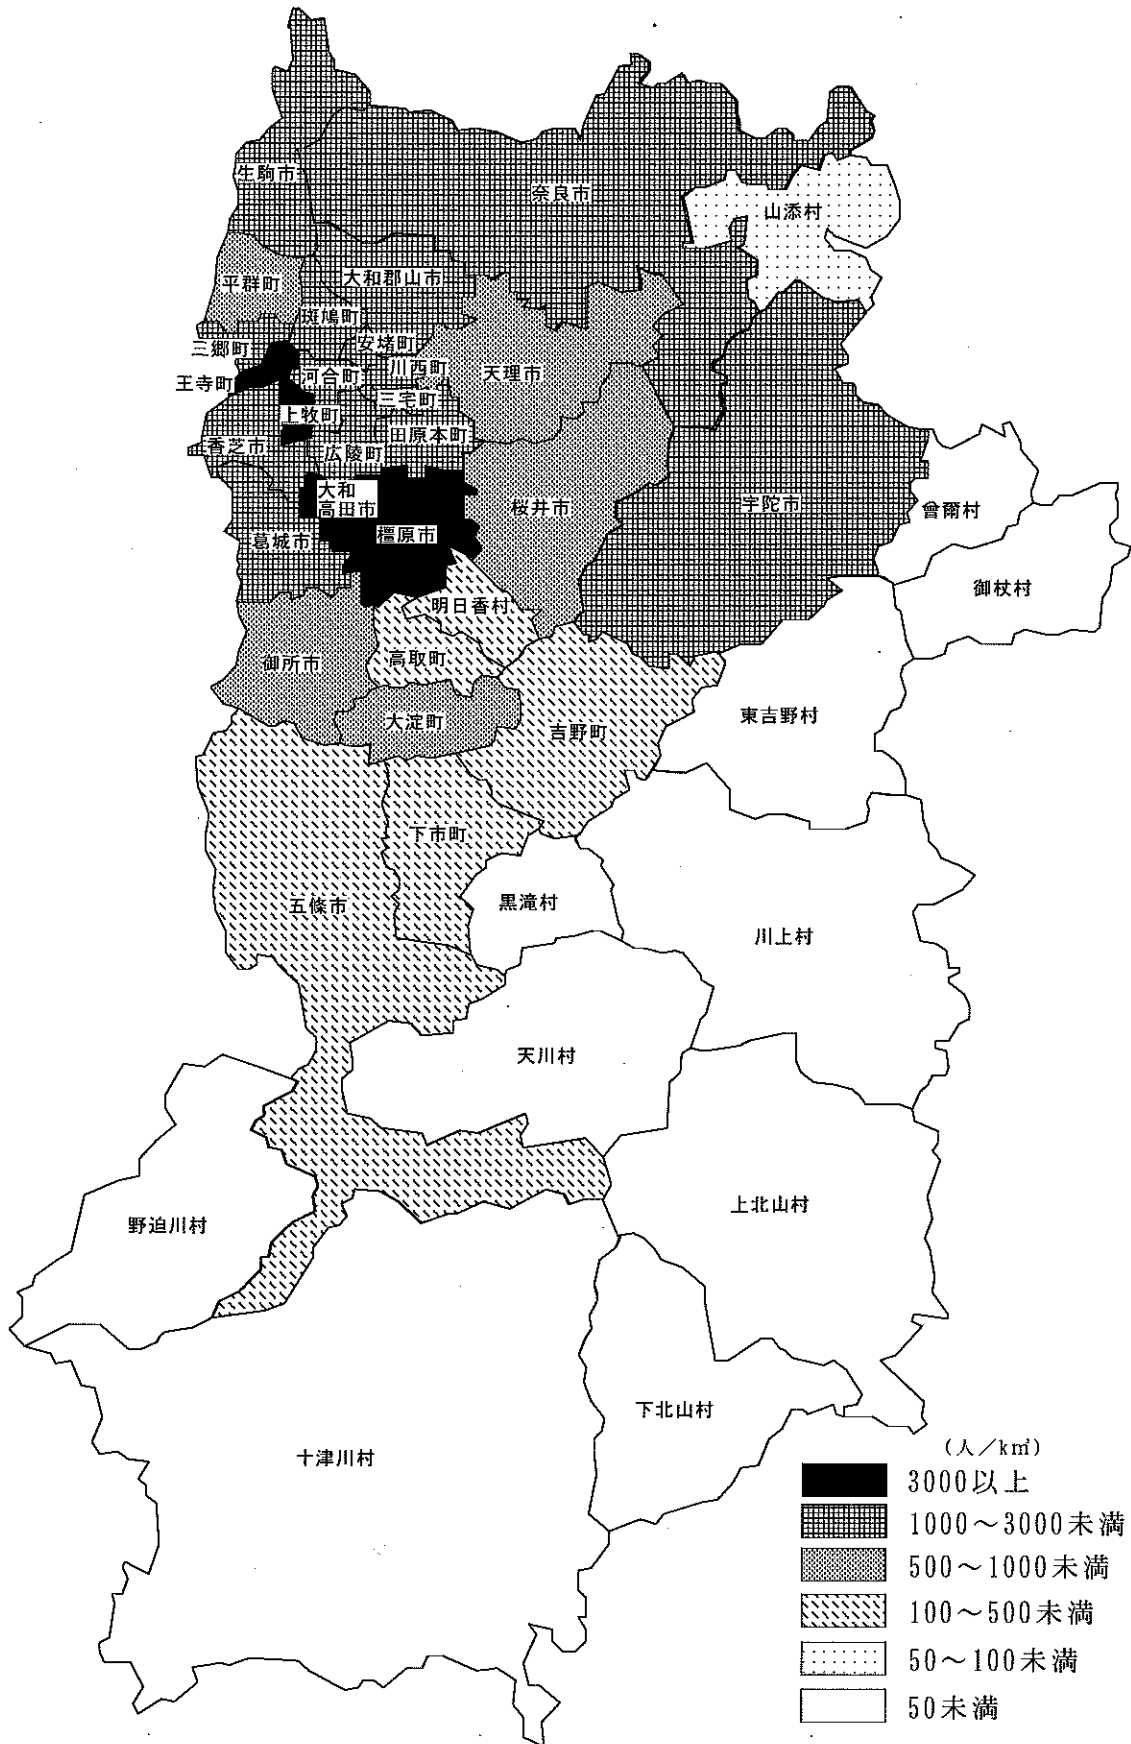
生駒市
奈良市
山添村
平群町
大和郡山市
斑鳩町
安堵町
三郷町
河合町
川西町
天理市
王寺町
三宅町
上牧町
田原本町
香芝市
広陵町
大和高田市
桜井市
宇陀市
曾爾村
葛城市
橿原市
御杖村
明日香村
御所市
高取町
大淀町
吉野町
東吉野村
下市町
五條市
黒滝村
川上村
天川村
野迫川村
上北山村
下北山村
十津川村

（人／km²）
3000以上
1000～3000未満
500～1000未満
100～500未満
50～100未満
50未満